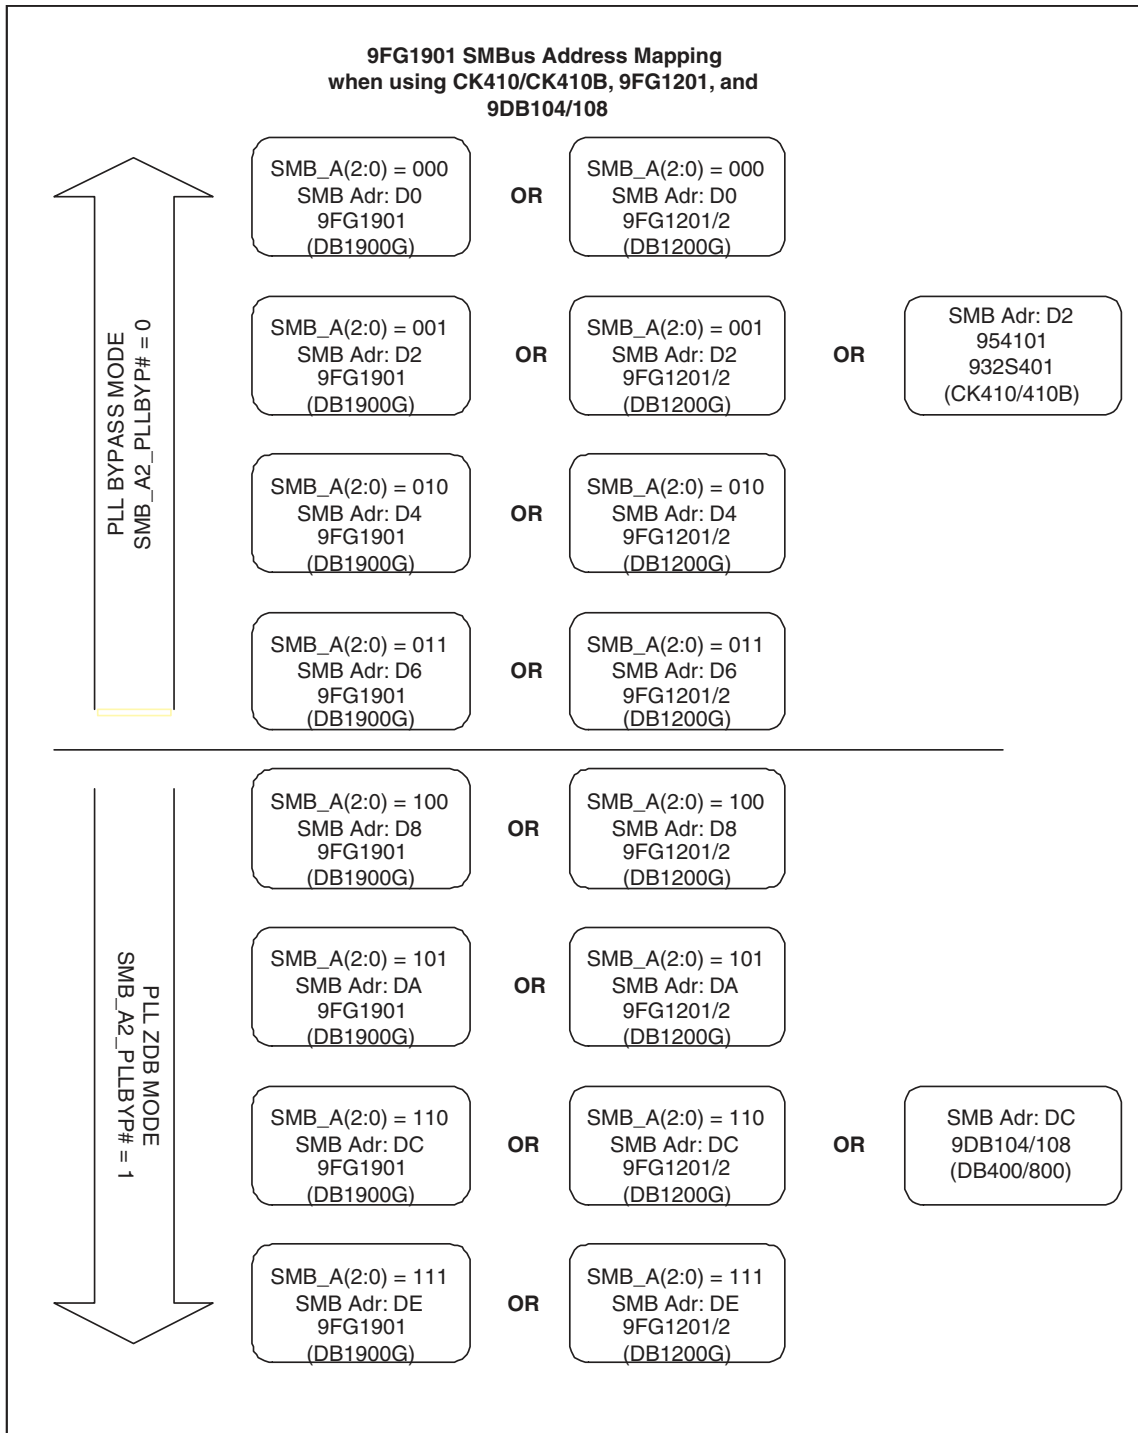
9FG1901 SMBus Address Mapping when using CK410/CK410B, 9FG1201, and 9DB104/108

PLL BYPASS MODE
SMB_A2_PLLBYP# = 0

SMB_A(2:0) = 000
SMB Adr: D0
9FG1901
(DB1900G)

OR

SMB_A(2:0) = 000
SMB Adr: D0
9FG1201/2
(DB1200G)

SMB_A(2:0) = 001
SMB Adr: D2
9FG1901
(DB1900G)

OR

SMB_A(2:0) = 001
SMB Adr: D2
9FG1201/2
(DB1200G)

OR

SMB Adr: D2
954101
932S401
(CK410/410B)

SMB_A(2:0) = 010
SMB Adr: D4
9FG1901
(DB1900G)

OR

SMB_A(2:0) = 010
SMB Adr: D4
9FG1201/2
(DB1200G)

SMB_A(2:0) = 011
SMB Adr: D6
9FG1901
(DB1900G)

OR

SMB_A(2:0) = 011
SMB Adr: D6
9FG1201/2
(DB1200G)

PLL ZDB MODE
SMB_A2_PLLBYP# = 1

SMB_A(2:0) = 100
SMB Adr: D8
9FG1901
(DB1900G)

OR

SMB_A(2:0) = 100
SMB Adr: D8
9FG1201/2
(DB1200G)

SMB_A(2:0) = 101
SMB Adr: DA
9FG1901
(DB1900G)

OR

SMB_A(2:0) = 101
SMB Adr: DA
9FG1201/2
(DB1200G)

SMB_A(2:0) = 110
SMB Adr: DC
9FG1901
(DB1900G)

OR

SMB_A(2:0) = 110
SMB Adr: DC
9FG1201/2
(DB1200G)

OR

SMB Adr: DC
9DB104/108
(DB400/800)

SMB_A(2:0) = 111
SMB Adr: DE
9FG1901
(DB1900G)

OR

SMB_A(2:0) = 111
SMB Adr: DE
9FG1201/2
(DB1200G)